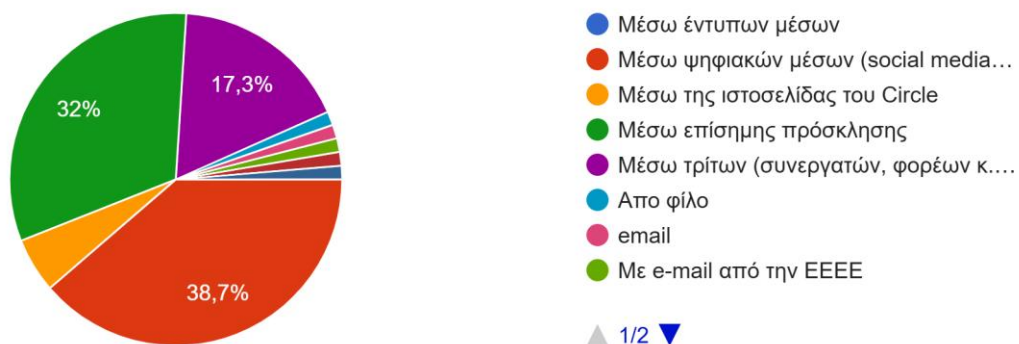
17,3%

32%

38,7%

Μέσω έντυπων μέσων
Μέσω ψηφιακών μέσων (social media…
Μέσω της ιστοσελίδας του Circle
Μέσω επίσημης πρόσκλησης
Μέσω τρίτων (συνεργατών, φορέων κ.…
Απο φίλο
email
Με e-mail από την ΕΕΕΕ

1/2